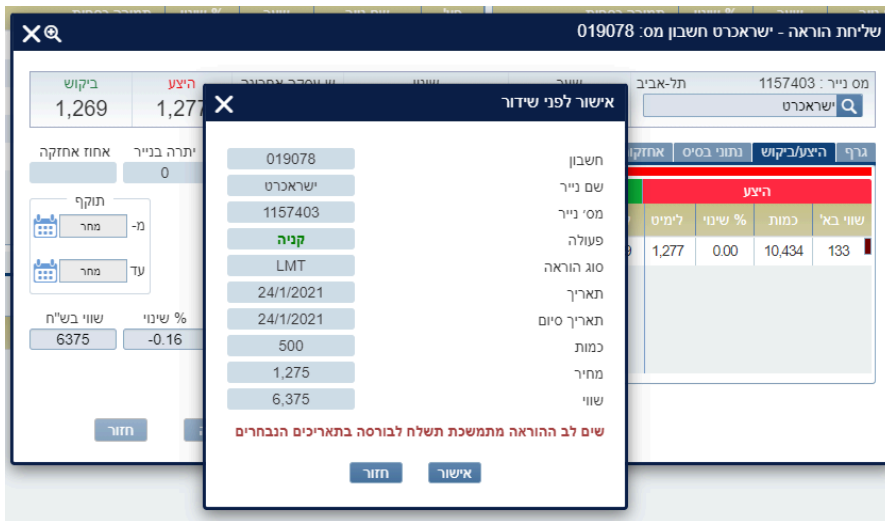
שליחת הוראה - ישראכרט חשבון מס: 019078

מס נייר : 1157403 תל-אביב
ישראכרט

ביקוש
1,269
היצע
1,277

אחוז אחזקה
יתרה בנייר
0

תוקף
מ- מחר
עד מחר

שווי בש"ח
6375
% שינוי
-0.16

חזור

גרף | היצע/ביקוש | נתוני בסיס | אחזקו

היצע

| שווי בא' | כמות | % שינוי | לימיט |
|---|---|---|---|
| 133 | 10,434 | 0.00 | 1,277 |

אישור לפני שידור

| | |
|---|---|
| חשבון | 019078 |
| שם נייר | ישראכרט |
| מס' נייר | 1157403 |
| פעולה | קניה |
| סוג הוראה | LMT |
| תאריך | 24/1/2021 |
| תאריך סיום | 24/1/2021 |
| כמות | 500 |
| מחיר | 1,275 |
| שווי | 6,375 |

שים לב ההוראה מתמשכת תשלח לבורסה בתאריכים הנבחרים

אישור
חזור